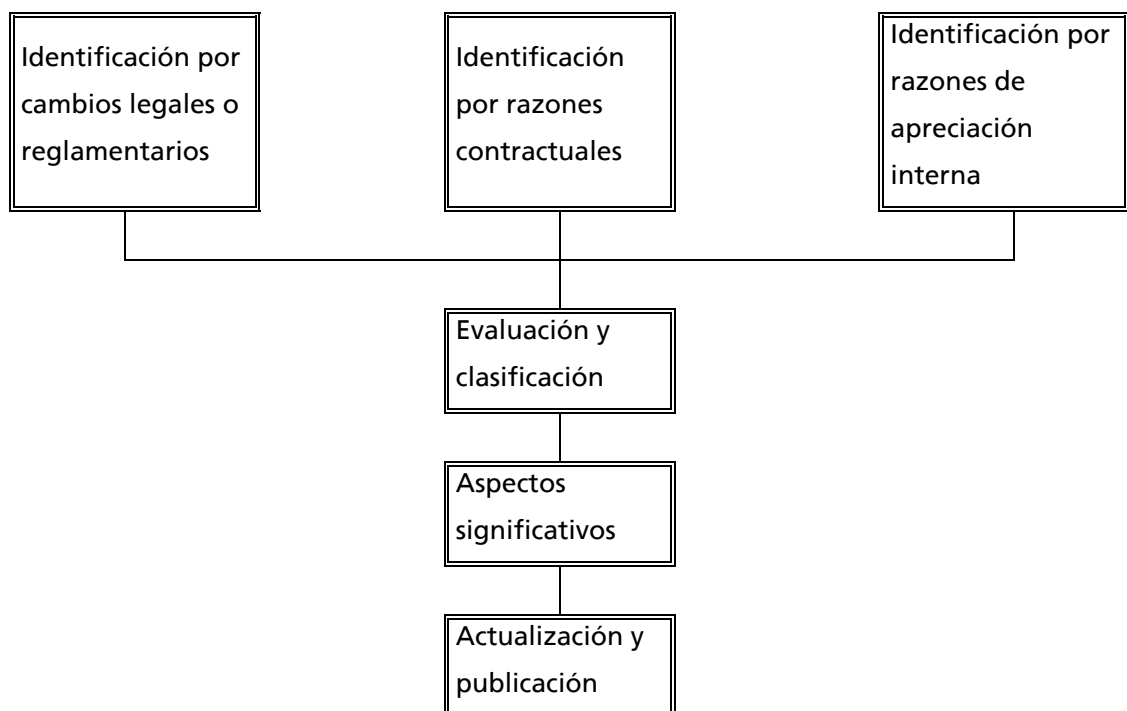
Identificación por cambios legales o reglamentarios

Identificación por razones contractuales

Identificación por razones de apreciación interna

Evaluación y clasificación

Aspectos significativos

Actualización y publicación